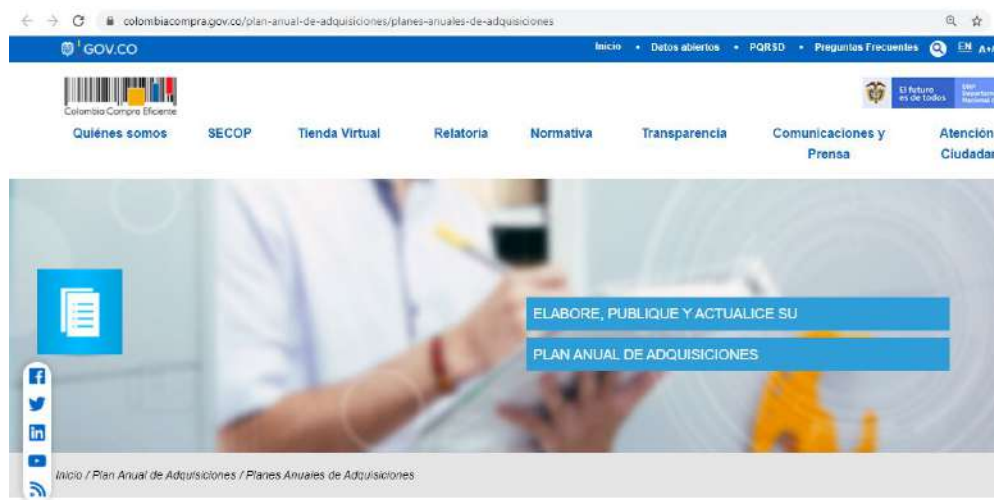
colombiacompra.gov.co/plan-anual-de-adquisiciones/planes-anuales-de-adquisiciones

GOV.CO

Inicio • Datos abiertos • PQRSD • Preguntas Frecuentes EN A+

Colombia Compra Eficiente

El futuro es de todos

Quiénes somos SECOP Tienda Virtual Relatoria Normativa Transparencia Comunicaciones y Prensa Atención Ciudadan

ELABORE, PUBLIQUE Y ACTUALICE SU

PLAN ANUAL DE ADQUISICIONES

Inicio / Plan Anual de Adquisiciones / Planes Anuales de Adquisiciones